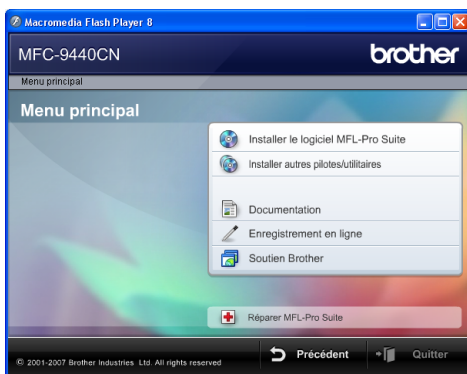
Macromedia Flash Player 8

MFC-9440CN

brother

Menu principal

Menu principal

Installer le logiciel MFL-Pro Suite

Installer autres pilotes/utilitaires

Documentation

Enregistrement en ligne

Soutien Brother

Réparer MFL-Pro Suite

© 2001-2007 Brother Industries Ltd. All rights reserved

Précédent

Quitter